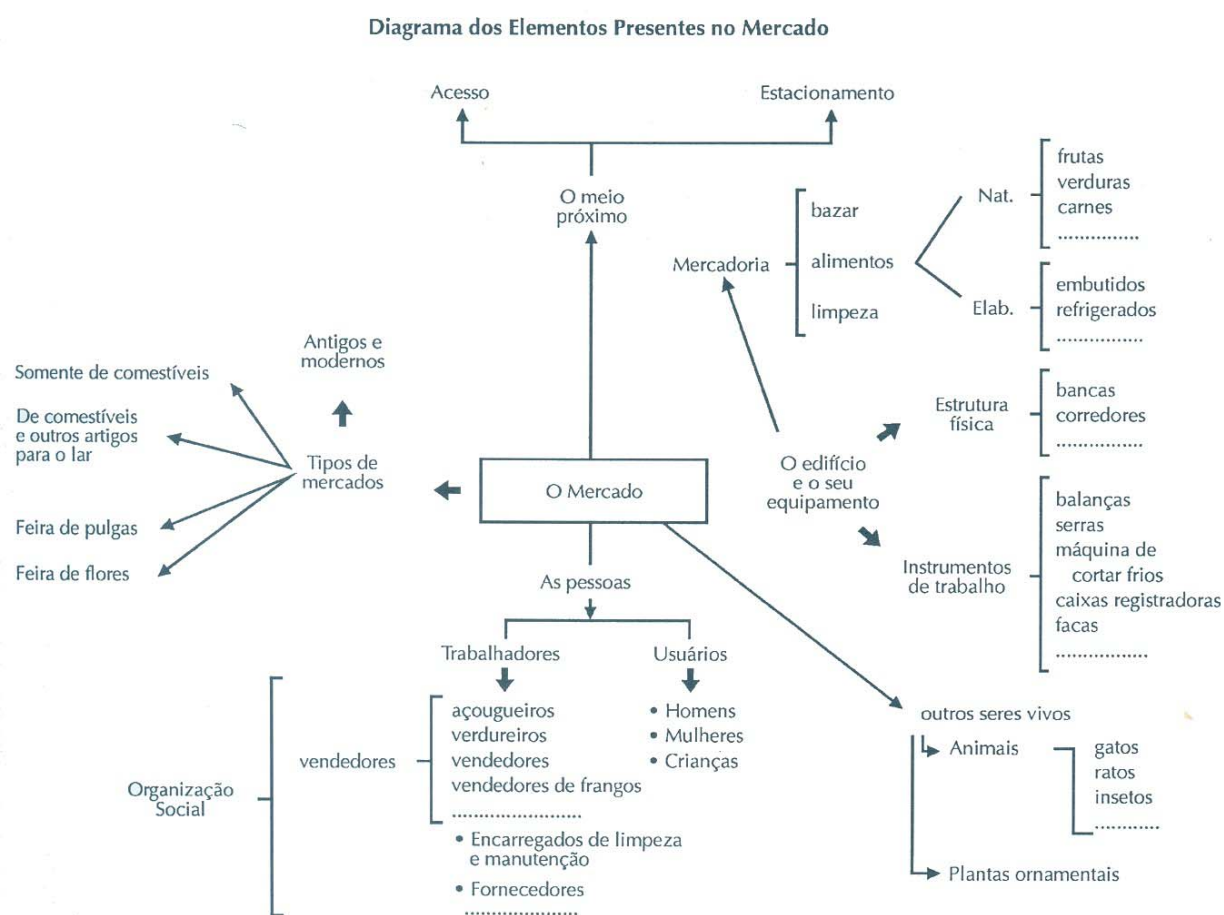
Diagrama dos Elementos Presentes no Mercado

Acesso

Estacionamento

O meio próximo

Mercadoria

bazar

alimentos

limpeza

Nat.

frutas
verduras
carnes
...............

Elab.

embutidos
refrigerados
...............

Antigos e modernos

Somente de comestíveis

De comestíveis e outros artigos para o lar

Tipos de mercados

Feira de pulgas

Feira de flores

O Mercado

Estrutura física

bancas
corredores
...............

O edifício e o seu equipamento

Instrumentos de trabalho

balanças
serras
máquina de cortar frios
caixas registradoras
facas
................

As pessoas

Trabalhadores

Usuários

• Homens
• Mulheres
• Crianças

Organização Social

vendedores

açougueiros
verdureiros
vendedores
vendedores de frangos
.......................

• Encarregados de limpeza e manutenção
• Fornecedores
.....................

outros seres vivos

Animais

gatos
ratos
insetos
...........

Plantas ornamentais